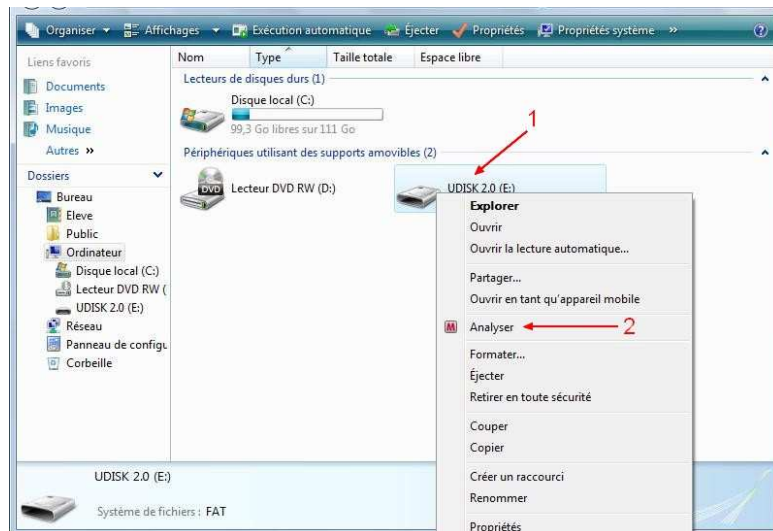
Organiser ▾ Affichages ▾ Exécution automatique Éjecter Propriétés Propriétés système »

Liens favoris
Documents
Images
Musique
Autres »

Dossiers
Bureau
Eleve
Public
Ordinateur
Disque local (C:)
Lecteur DVD RW (
UDISK 2.0 (E:)
Réseau
Panneau de configu
Corbeille

Nom Type Taille totale Espace libre

Lecteurs de disques durs (1)
Disque local (C:)
99,3 Go libres sur 111 Go

Périphériques utilisant des supports amovibles (2)
DVD
Lecteur DVD RW (D:)
UDISK 2.0 (E:)

1

Explorer
Ouvrir
Ouvrir la lecture automatique...
Partager...
Ouvrir en tant qu'appareil mobile
M Analyser
2
Formater...
Éjecter
Retirer en toute sécurité
Couper
Copier
Créer un raccourci
Renommer
Propriétés

UDISK 2.0 (E:)
Système de fichiers : FAT